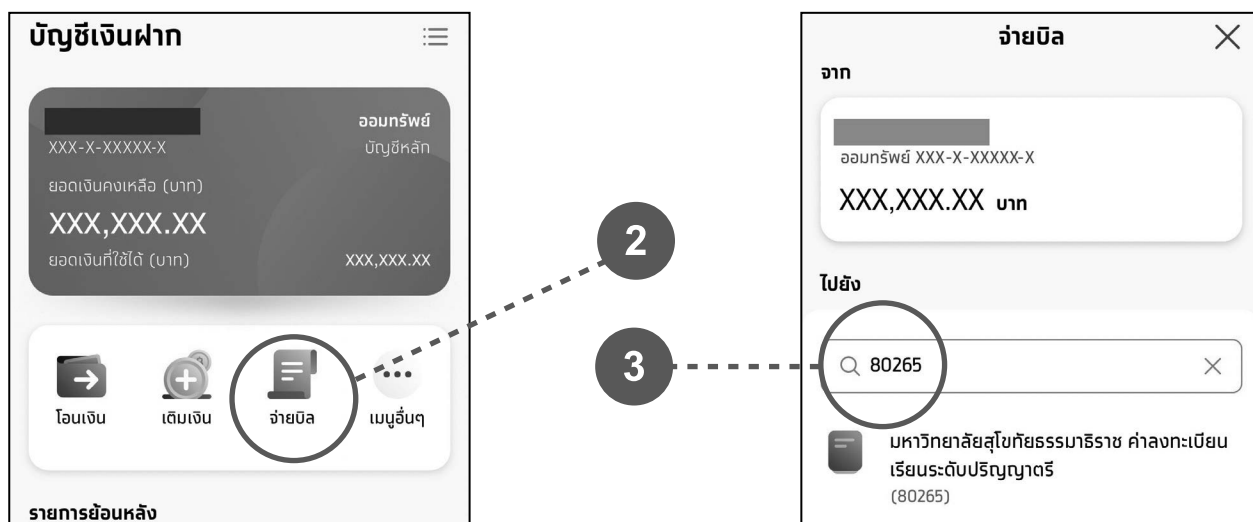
บัญชีเงินฝาก

ออมทรัพย์
XXX-X-XXXXX-X
บัญชีหลัก
ยอดเงินคงเหลือ (บาท)
XXX,XXX.XX
ยอดเงินที่ใช้ได้ (บาท)
XXX,XXX.XX

โอนเงิน
เติมเงิน
จ่ายบิล
เมนูอื่นๆ

รายการย้อนหลัง

2

3

จ่ายบิล
จาก
ออมทรัพย์ XXX-X-XXXXX-X
XXX,XXX.XX บาท

ไปยัง
80265

มหาวิทยาลัยสุโขทัยธรรมาธิราช ค่าลงทะเบียนเรียนระดับปริญญาตรี
(80265)